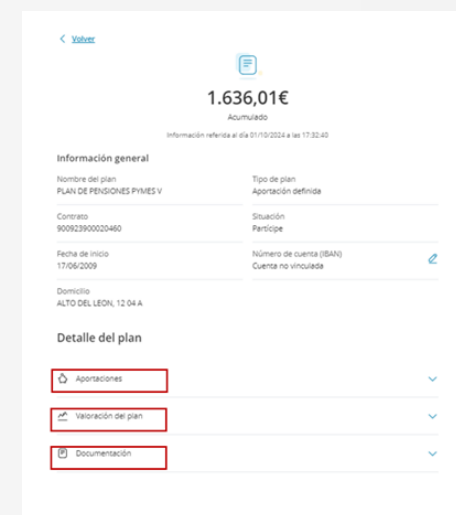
< Volver

1.636,01€

Acumulado

Información referida al día 01/10/2024 a las 17:32:40

Información general

Nombre del plan
PLAN DE PENSIONES PYMES V

Tipo de plan
Aportación definida

Contrato
900923900020460

Situación
Partícipe

Fecha de inicio
17/06/2009

Número de cuenta (IBAN)
Cuenta no vinculada

Domicilio
ALTO DEL LEON, 12 04 A

Detalle del plan

Aportaciones

Valoración del plan

Documentación